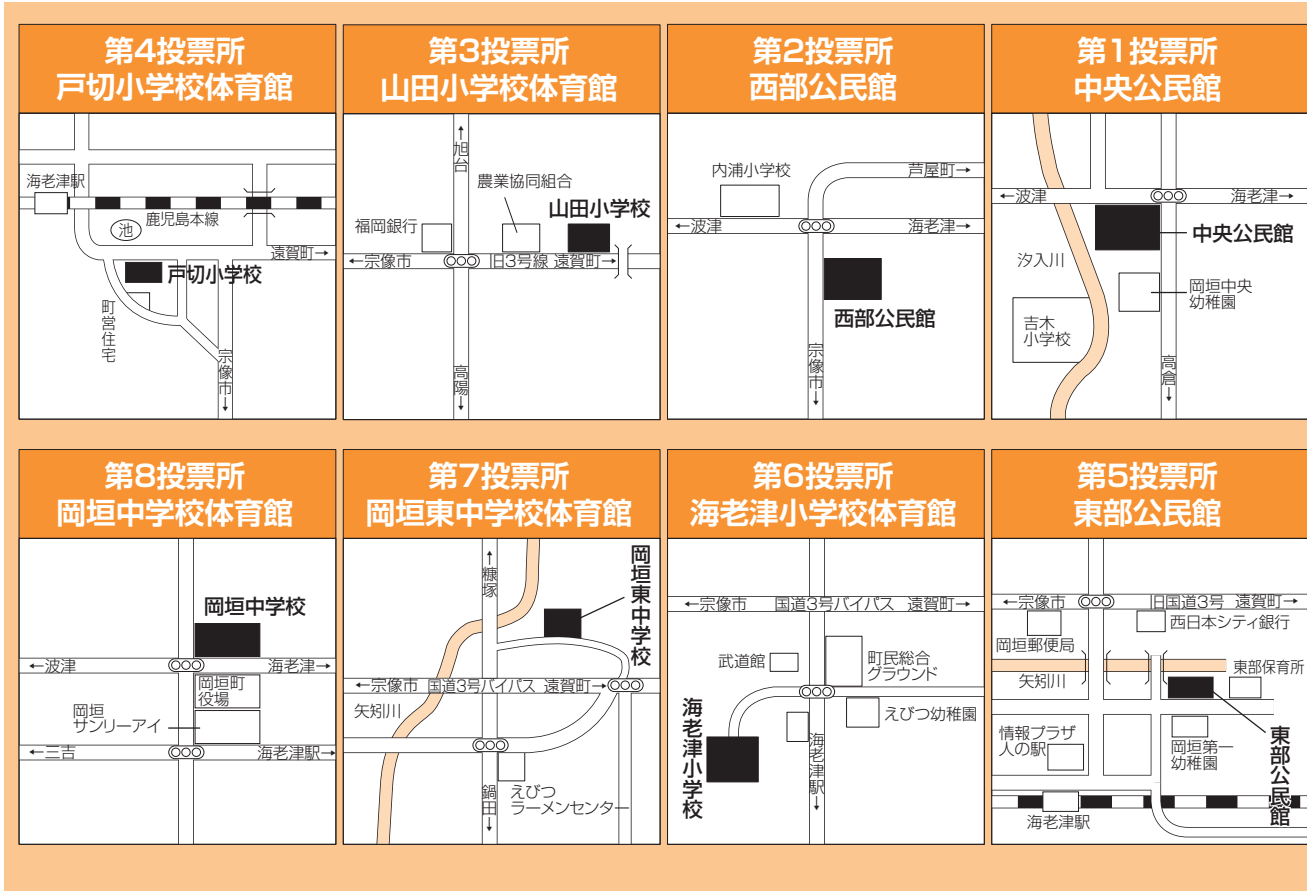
第4投票所
戸切小学校体育館

海老津駅
鹿児島本線
池
遠賀町→
戸切小学校
町営住宅
宗像市↓

第3投票所
山田小学校体育館

↑旭台
農業協同組合
山田小学校
福岡銀行
←宗像市
旧3号線 遠賀町→
高陽↓

第2投票所
西部公民館

内浦小学校
芦屋町→
←波津
海老津→
西部公民館
宗像市↓

第1投票所
中央公民館

←波津
海老津→
中央公民館
汐入川
岡垣中央幼稚園
吉木小学校
高倉↓

第8投票所
岡垣中学校体育館

岡垣中学校
←波津
海老津→
岡垣町役場
岡垣サンリーアイ
←三吉
海老津駅→

第7投票所
岡垣東中学校体育館

↑糠塚
岡垣東中学校
←宗像市 国道3号バイパス 遠賀町→
矢矧川
鍋田↓
えびつラーメンセンター

第6投票所
海老津小学校体育館

←宗像市 国道3号バイパス 遠賀町→
武道館
町民総合グラウンド
えびつ幼稚園
海老津小学校
海老津駅↓

第5投票所
東部公民館

←宗像市 旧国道3号 遠賀町→
西日本シティ銀行
岡垣郵便局
東部保育所
矢矧川
情報プラザ人の駅
岡垣第一幼稚園
東部公民館
海老津駅